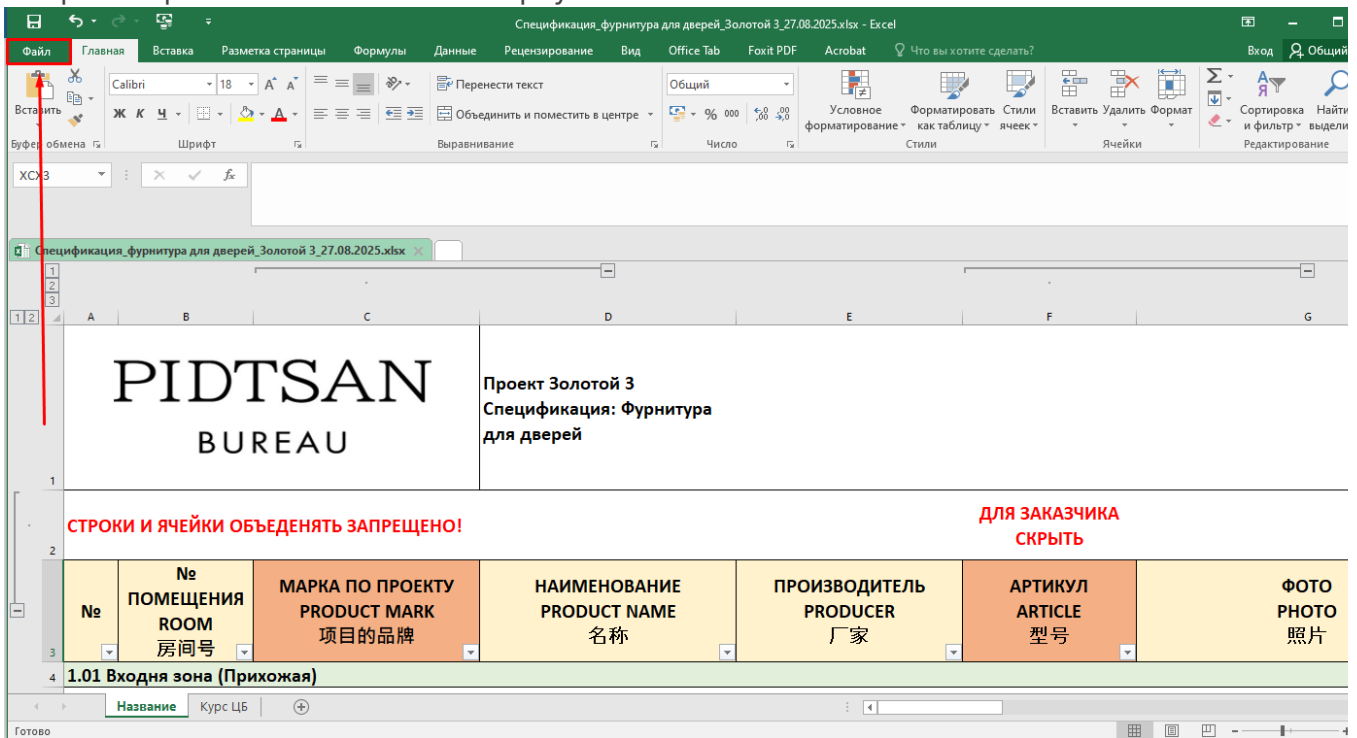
Спецификация_фурнитура для дверей_Золотой 3_27.08.2025.xlsx - Excel

Файл Главная Вставка Разметка страницы Формулы Данные Рецензирование Вид Office Tab Foxit PDF Acrobat Что вы хотите сделать? Вход Общий

Вставить
Буфер обмена
Calibri 18
Ж К Ч
Шрифт
Перенести текст
Объединить и поместить в центре
Выравнивание
Общий
% 000
Число
Условное форматирование
Форматировать как таблицу
Стили ячеек
Стили
Вставить Удалить Формат
Ячейки
Сортировка и фильтр
Найти выдели
Редактирование

XCX3

Спецификация_фурнитура для дверей_Золотой 3_27.08.2025.xlsx

A B C D E F G

PIDTSAN
BUREAU

Проект Золотой 3
Спецификация: Фурнитура для дверей

СТРОКИ И ЯЧЕЙКИ ОБЪЕДЕНЯТЬ ЗАПРЕЩЕНО!

ДЛЯ ЗАКАЗЧИКА СКРЫТЬ

| № | № ПОМЕЩЕНИЯ ROOM 房间号 | МАРКА ПО ПРОЕКТУ PRODUCT MARK 项目的品牌 | НАИМЕНОВАНИЕ PRODUCT NAME 名称 | ПРОИЗВОДИТЕЛЬ PRODUCER 厂家 | АРТИКУЛ ARTICLE 型号 | ФОТО PHOTO 照片 |
|---|---|---|---|---|---|---|
| 1.01 Входня зона (Прихожая) | | | | | | |

Название Курс ЦБ

Готово